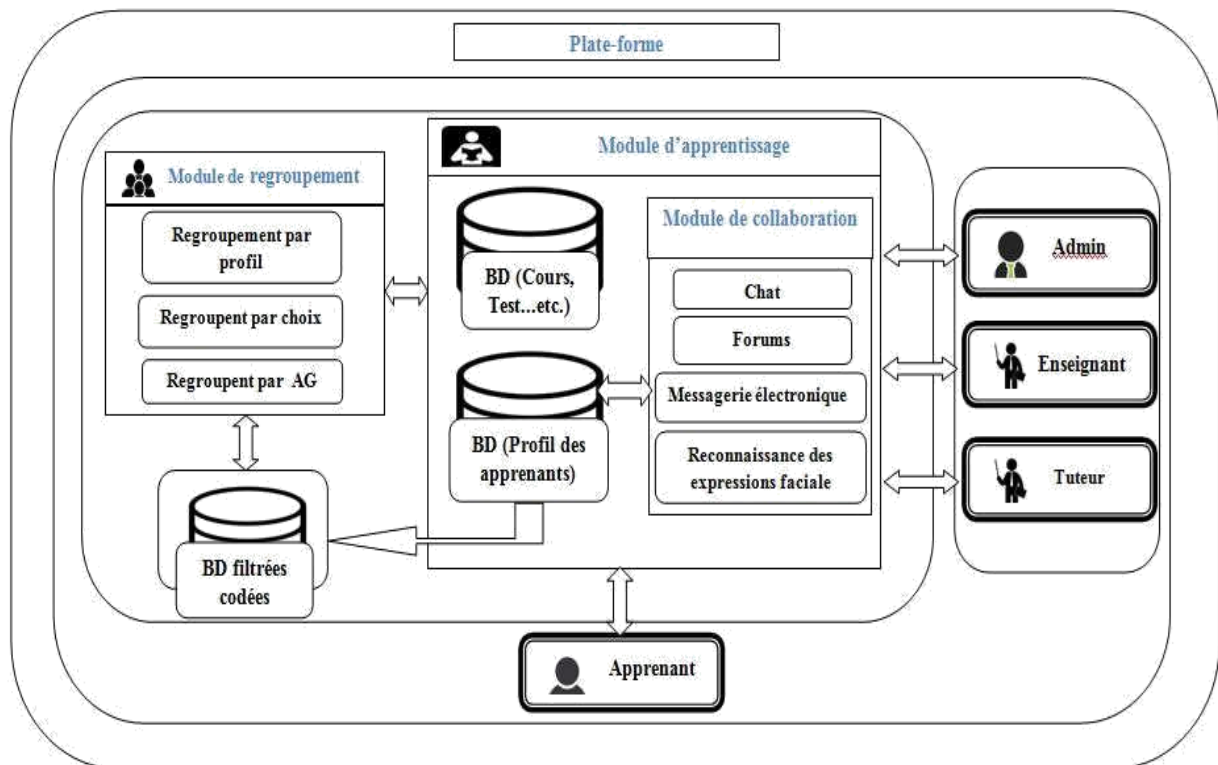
Plate-forme

Module de regroupement

Regroupement par profil

Regroupent par choix

Regroupent par AG

BD filtrées codées

Module d'apprentissage

BD (Cours, Test...etc.)

BD (Profil des apprenants)

Module de collaboration

Chat

Forums

Messagerie électronique

Reconnaissance des expressions faciale

Admin

Enseignant

Tuteur

Apprenant